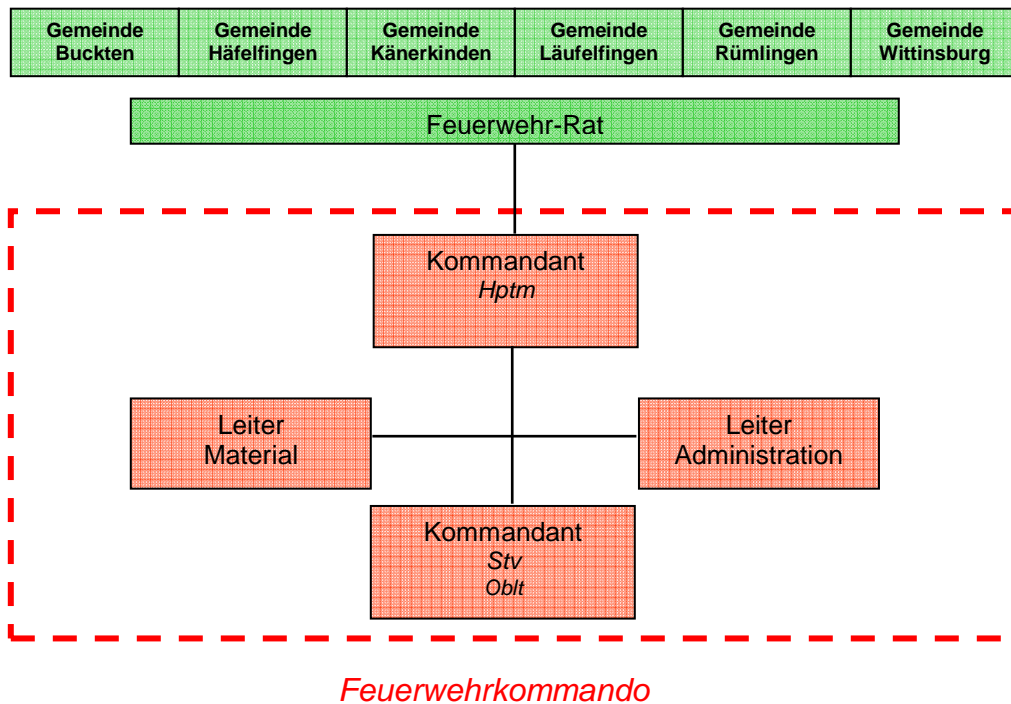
Gemeinde Buckten

Gemeinde Häfelfingen

Gemeinde Känerkinden

Gemeinde Läufelfingen

Gemeinde Rümlingen

Gemeinde Wittinsburg

Feuerwehr-Rat

Kommandant
*Hptm*

Leiter Material

Leiter Administration

Kommandant
*Stv*
*Oblt*

*Feuerwehrkommando*